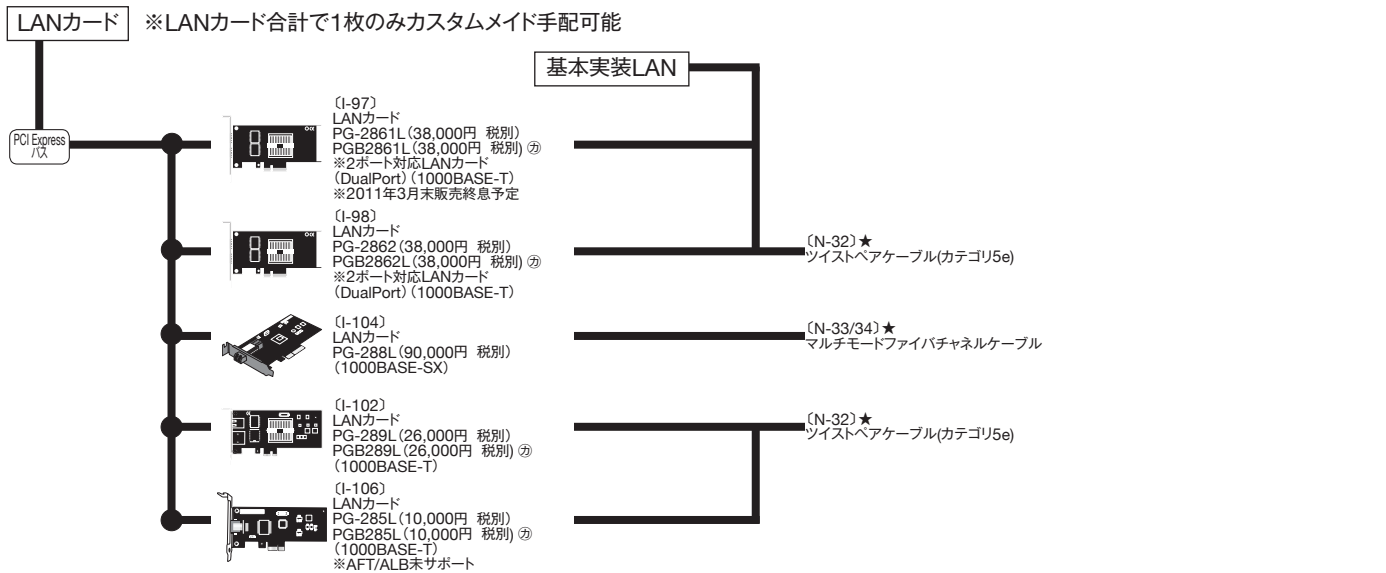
LANカード ※LANカード合計で1枚のみカスタムメイド手配可能

基本実装LAN

PCI Express バス

〔I-97〕
LANカード
PG-2861L（38,000円 税別）
PGB2861L（38,000円 税別）㋕
※2ポート対応LANカード
（DualPort）（1000BASE-T）
※2011年3月末販売終息予定

〔I-98〕
LANカード
PG-2862（38,000円 税別）
PGB2862L（38,000円 税別）㋕
※2ポート対応LANカード
（DualPort）（1000BASE-T）

〔N-32〕★
ツイストペアケーブル(カテゴリ5e)

〔I-104〕
LANカード
PG-288L（90,000円 税別）
（1000BASE-SX）

〔N-33/34〕★
マルチモードファイバチャネルケーブル

〔I-102〕
LANカード
PG-289L（26,000円 税別）
PGB289L（26,000円 税別）㋕
（1000BASE-T）

〔N-32〕★
ツイストペアケーブル(カテゴリ5e)

〔I-106〕
LANカード
PG-285L（10,000円 税別）
PGB285L（10,000円 税別）㋕
（1000BASE-T）
※AFT/ALB未サポート